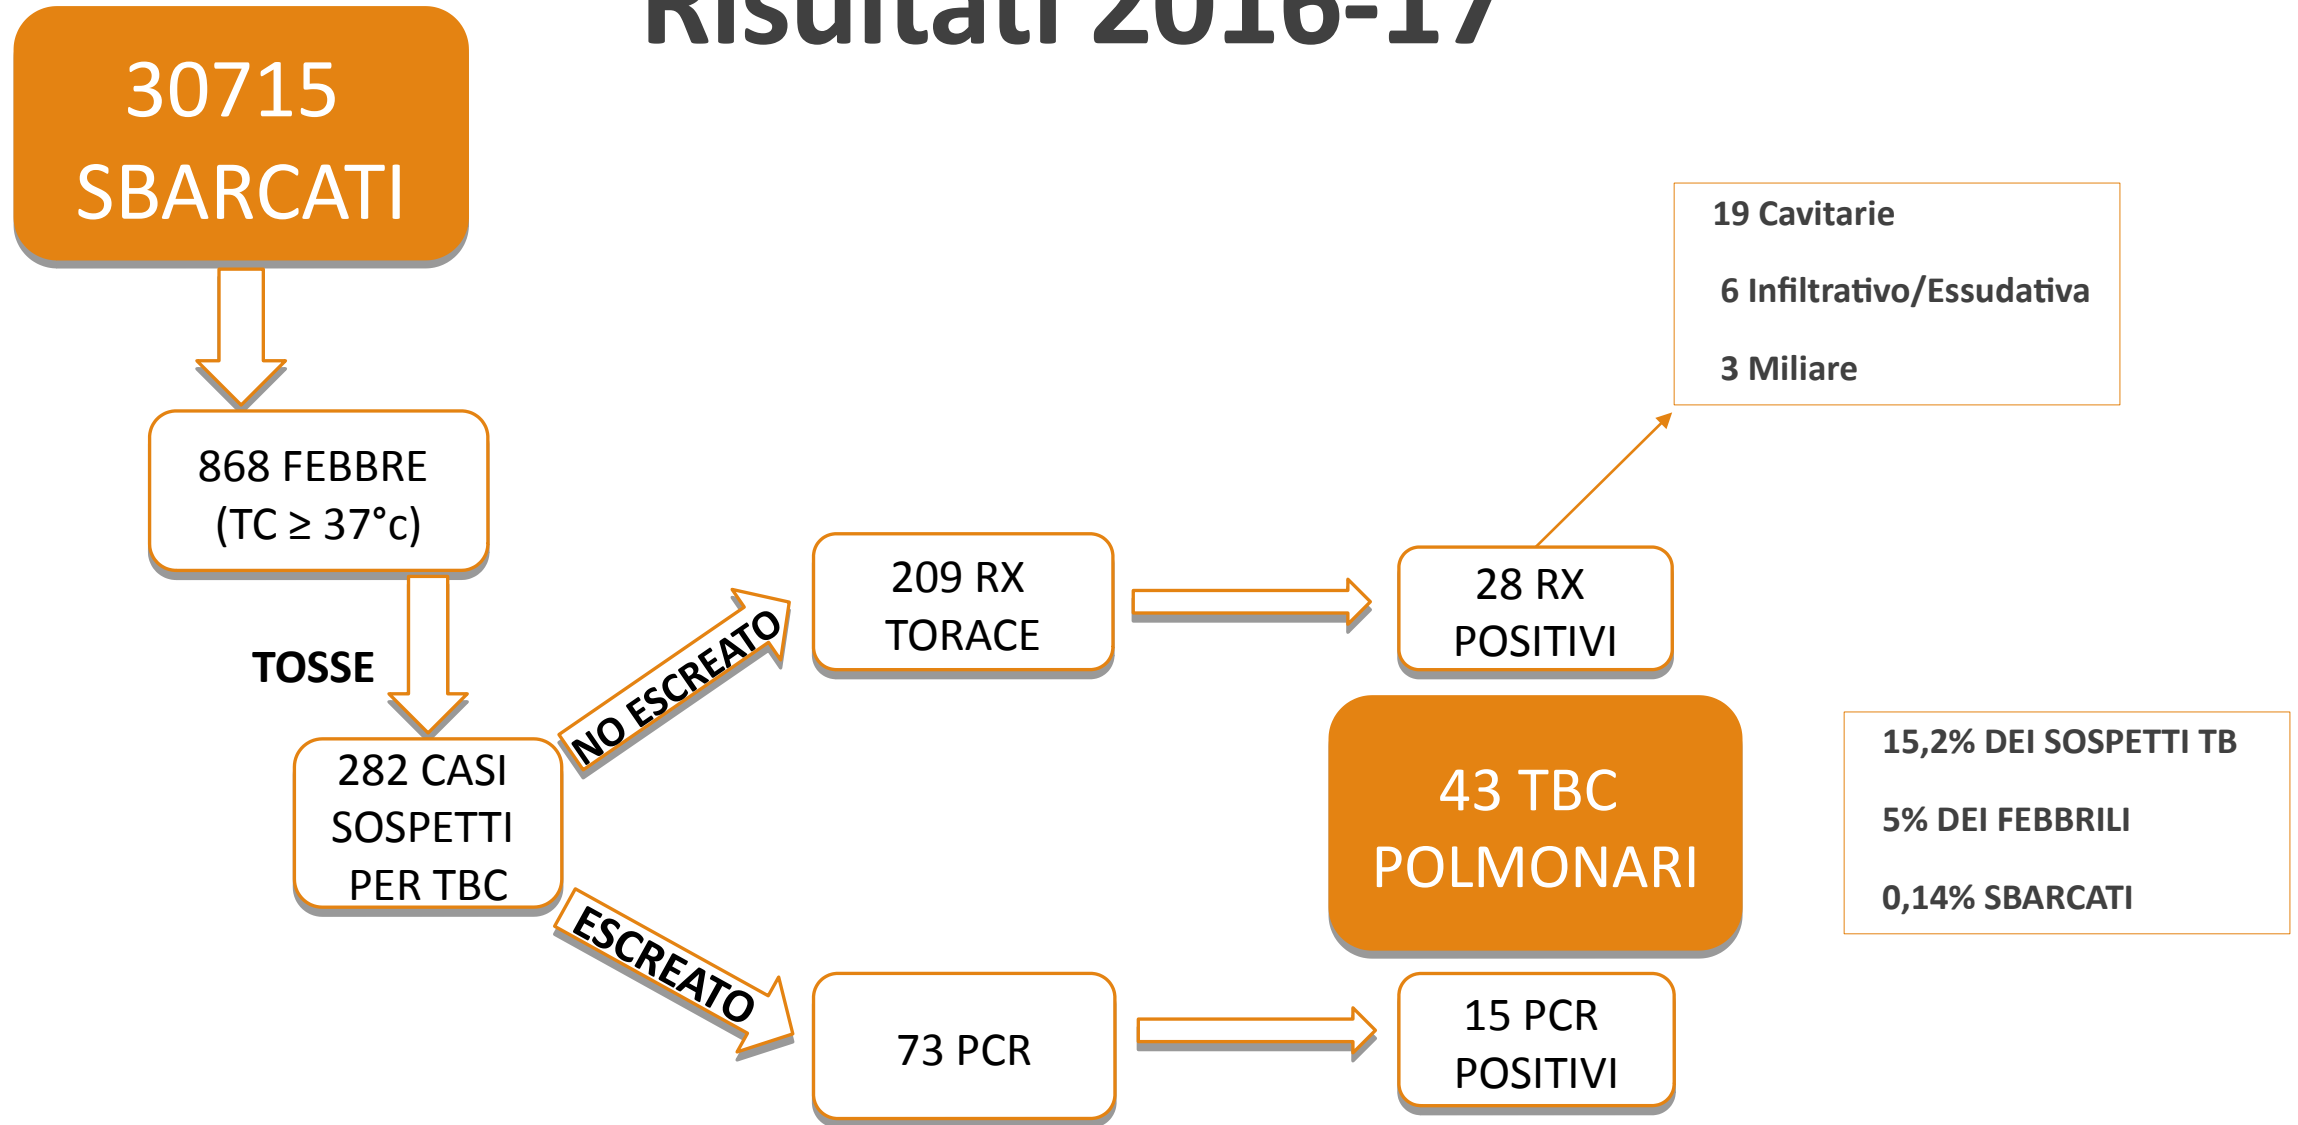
Risultati 2016-17

30715 SBARCATI

868 FEBBRE (TC ≥ 37°c)

TOSSE

282 CASI SOSPETTI PER TBC

NO ESCREATO

ESCREATO

209 RX TORACE

73 PCR

28 RX POSITIVI

15 PCR POSITIVI

19 Cavitarie

6 Infiltrativo/Essudativa

3 Miliare

43 TBC POLMONARI

15,2% DEI SOSPETTI TB

5% DEI FEBBRILI

0,14% SBARCATI